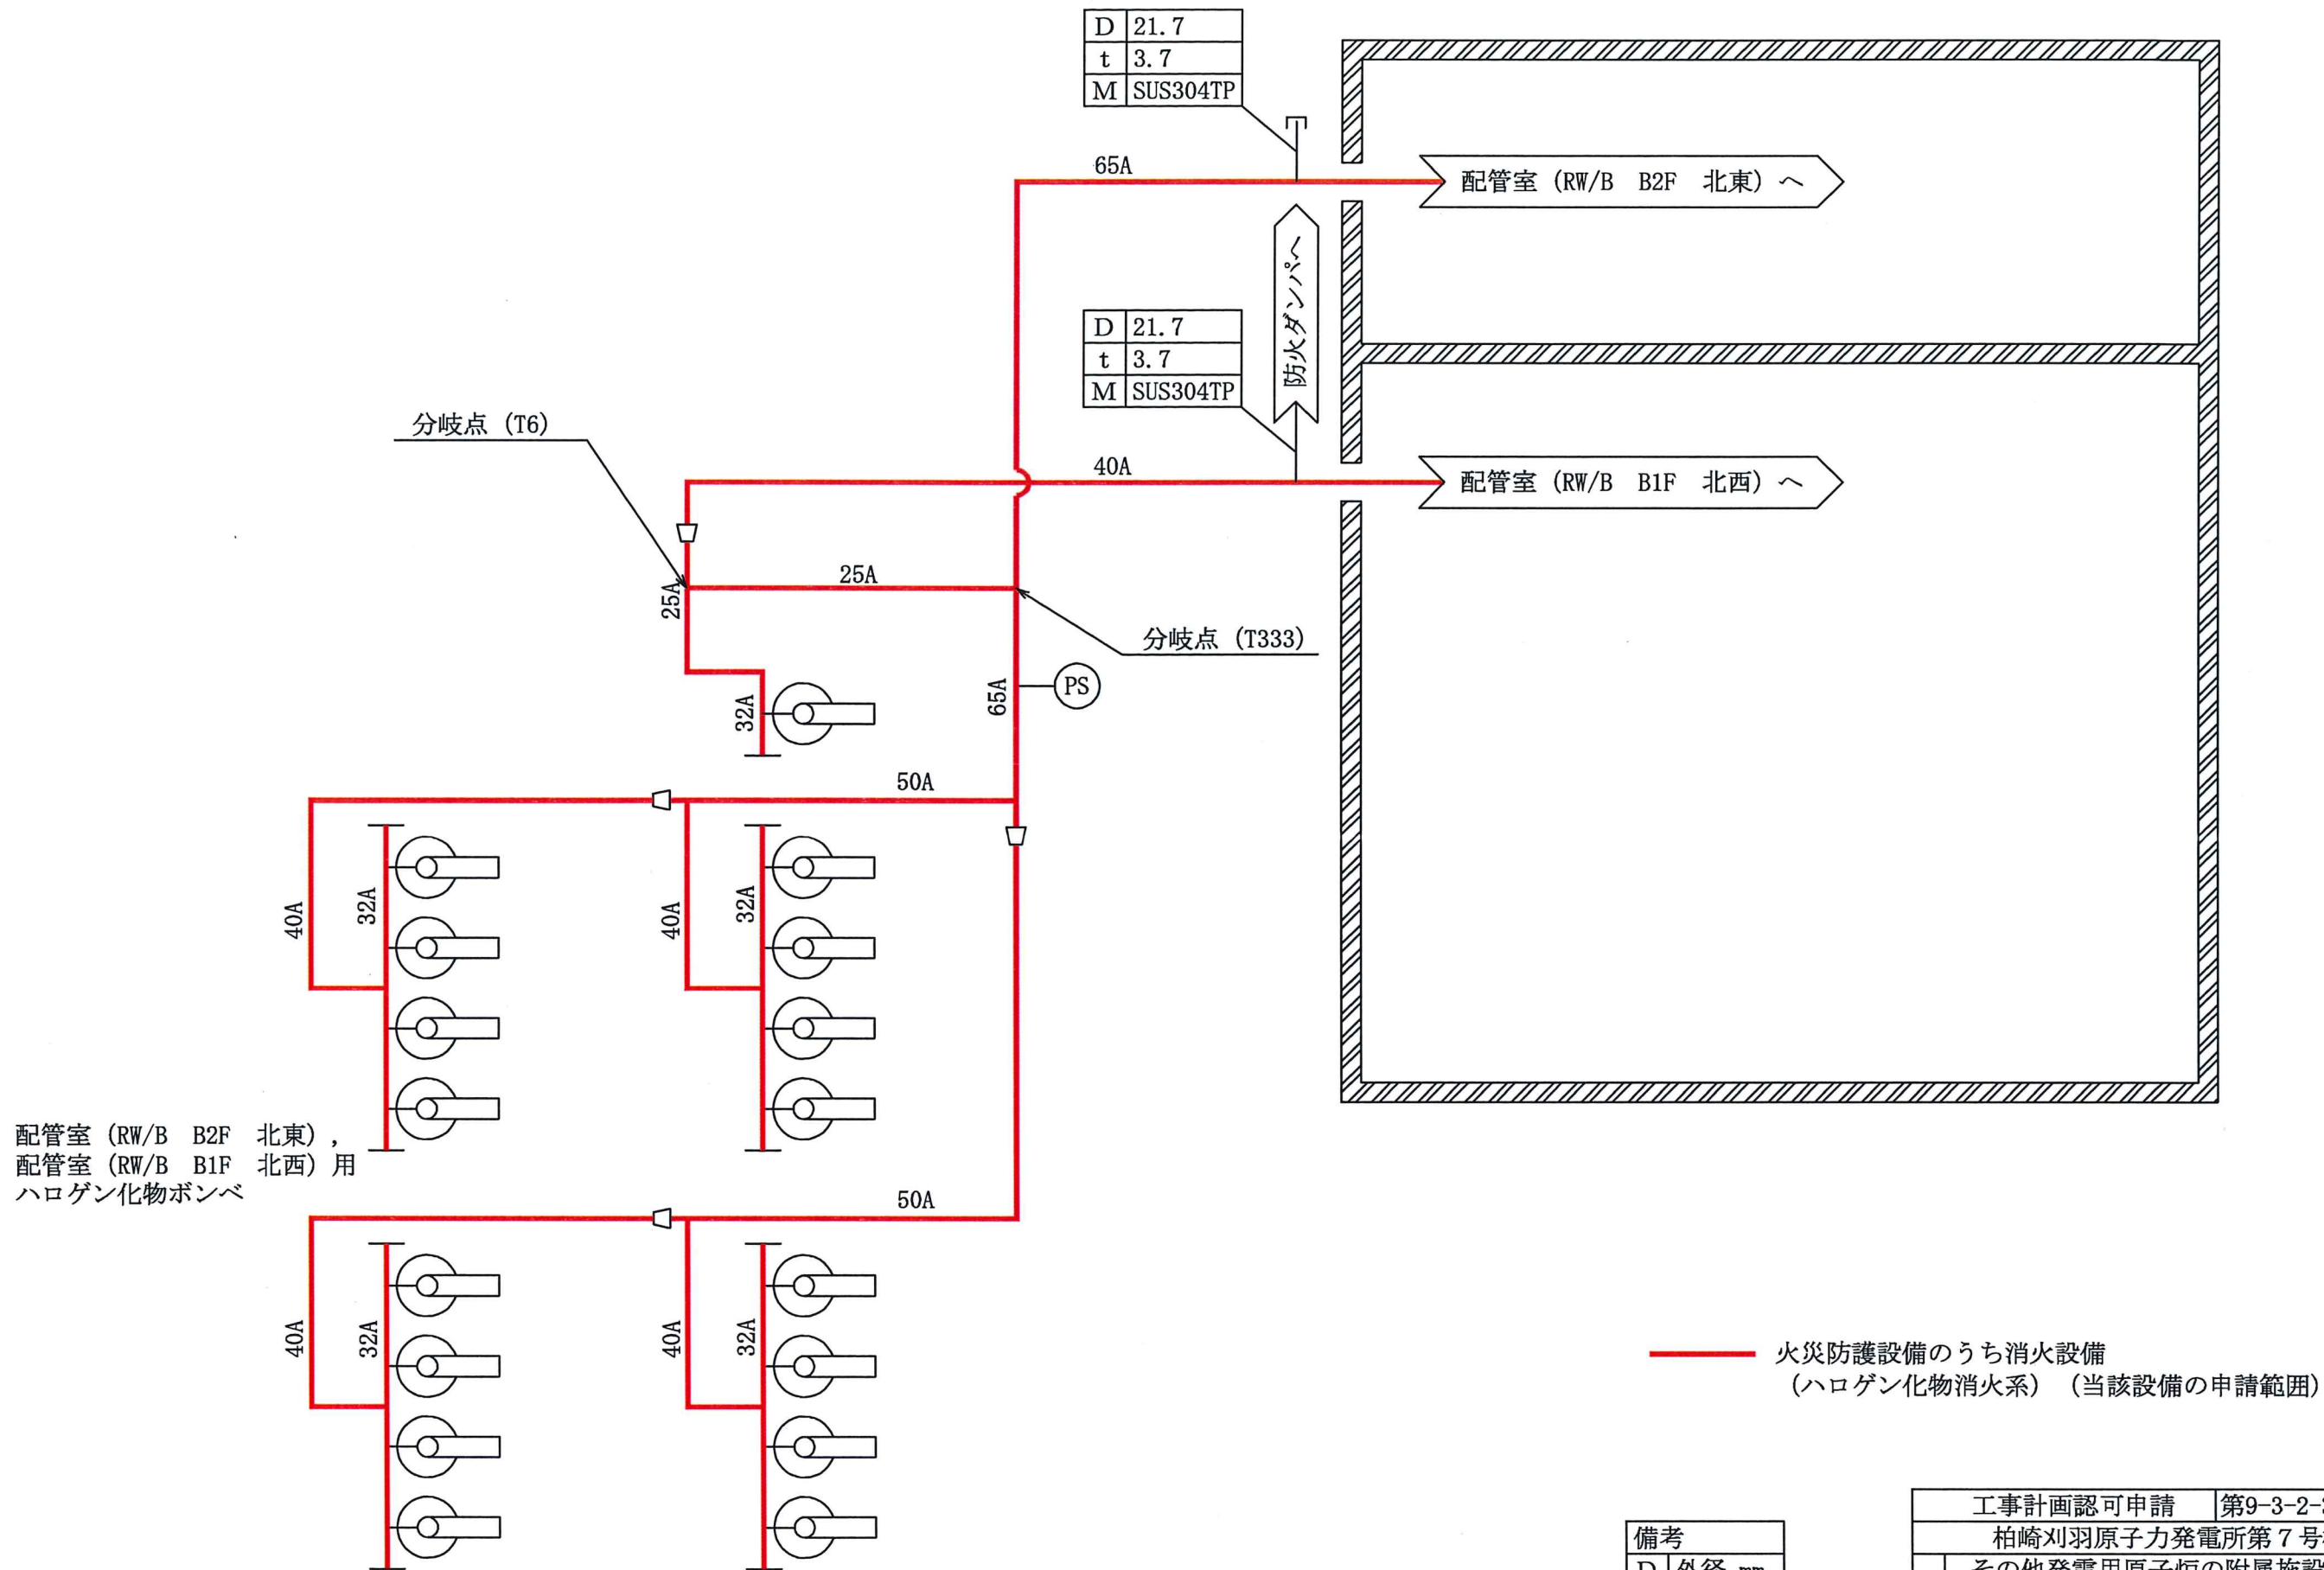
| D | 21.7 |
|---|---|
| t | 3.7 |
| M | SUS304TP |

65A

配管室（RW/B　B2F　北東）へ

防火ダンパへ

| D | 21.7 |
|---|---|
| t | 3.7 |
| M | SUS304TP |

分岐点（T6）

40A

配管室（RW/B　B1F　北西）へ

25A

25A

分岐点（T333）

PS

32A

65A

50A

40A

32A

40A

32A

配管室（RW/B　B2F　北東），
配管室（RW/B　B1F　北西）用
ハロゲン化物ボンベ

50A

40A

32A

40A

32A

火災防護設備のうち消火設備
（ハロゲン化物消火系）（当該設備の申請範囲）

備考

D 外径 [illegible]

工事計画認可申請 | 第9-3-2-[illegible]
柏崎刈羽原子力発電所第７号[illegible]
その他発電用原子炉の附属施設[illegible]